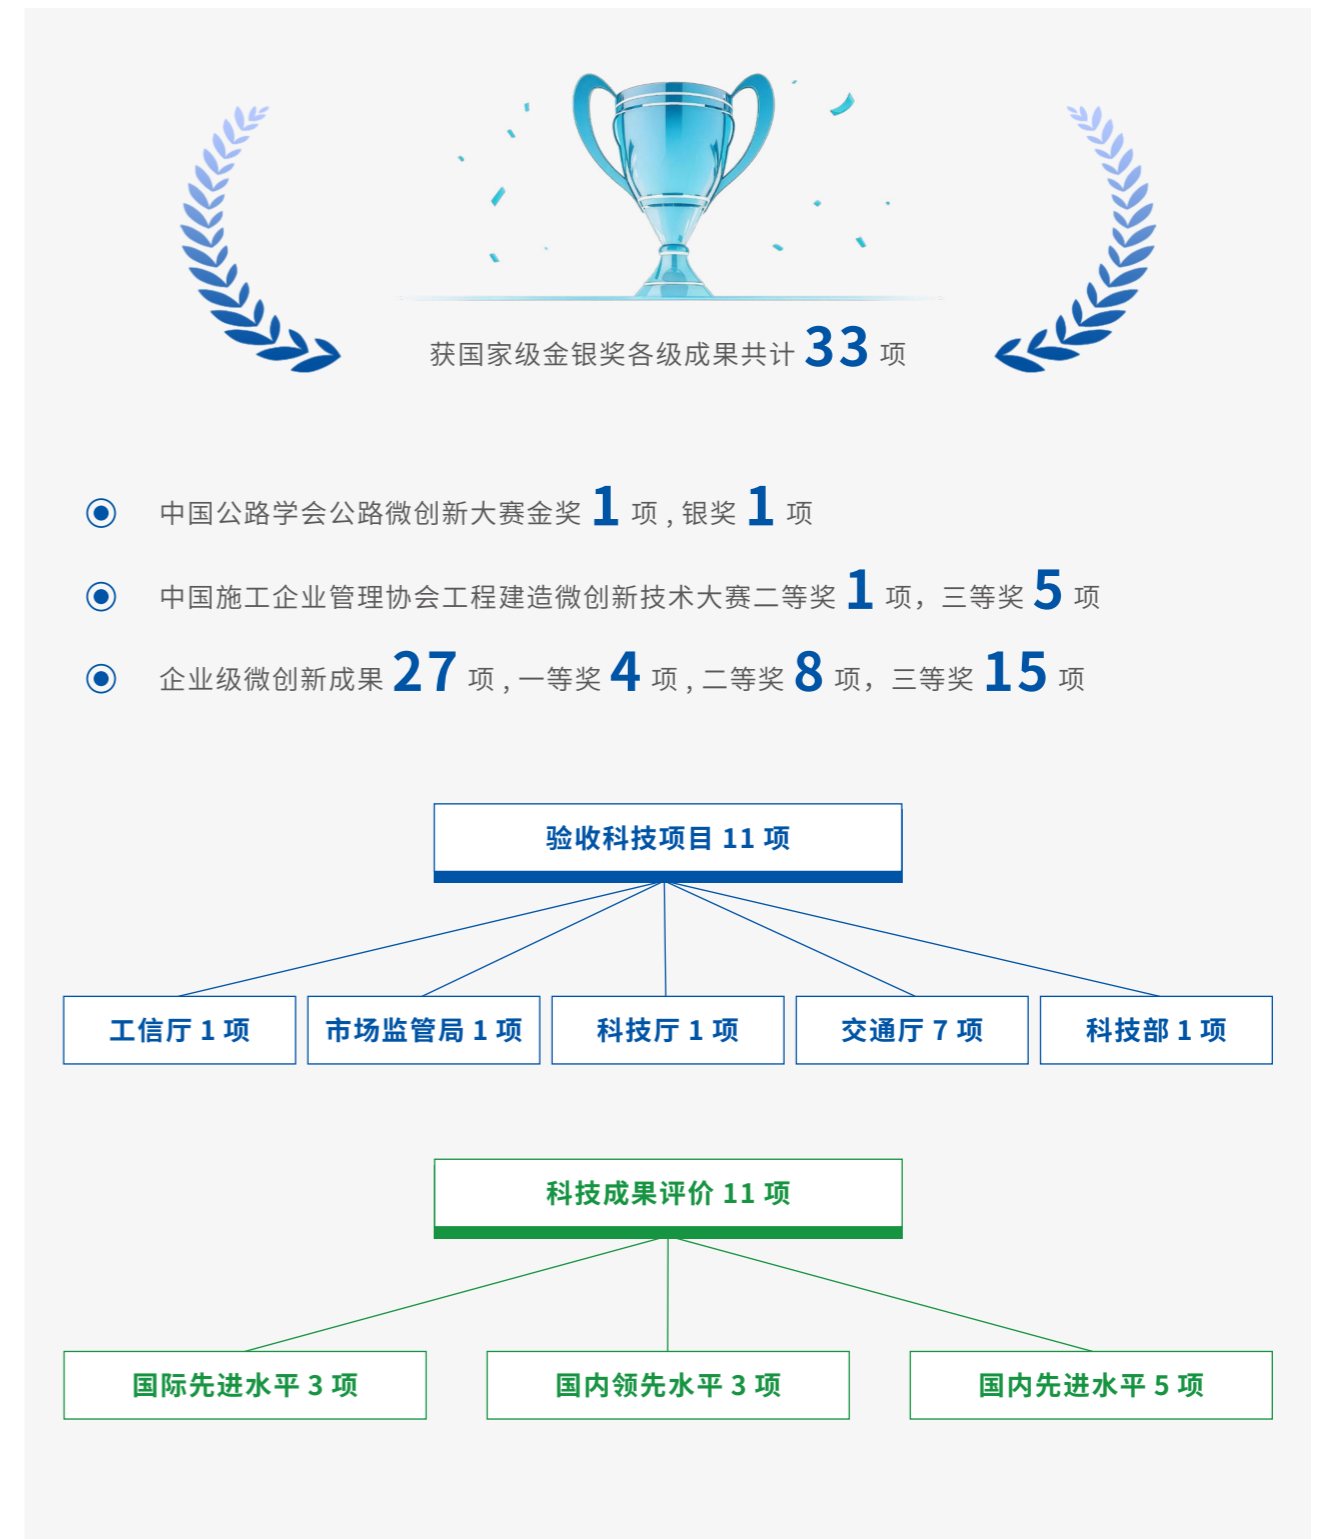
获国家级金银奖各级成果共计 33 项

中国公路学会公路微创新大赛金奖 1 项，银奖 1 项

中国施工企业管理协会工程建造微创新技术大赛二等奖 1 项，三等奖 5 项

企业级微创新成果 27 项，一等奖 4 项，二等奖 8 项，三等奖 15 项

验收科技项目 11 项

工信厅 1 项

市场监管局 1 项

科技厅 1 项

交通厅 7 项

科技部 1 项

科技成果评价 11 项

国际先进水平 3 项

国内领先水平 3 项

国内先进水平 5 项